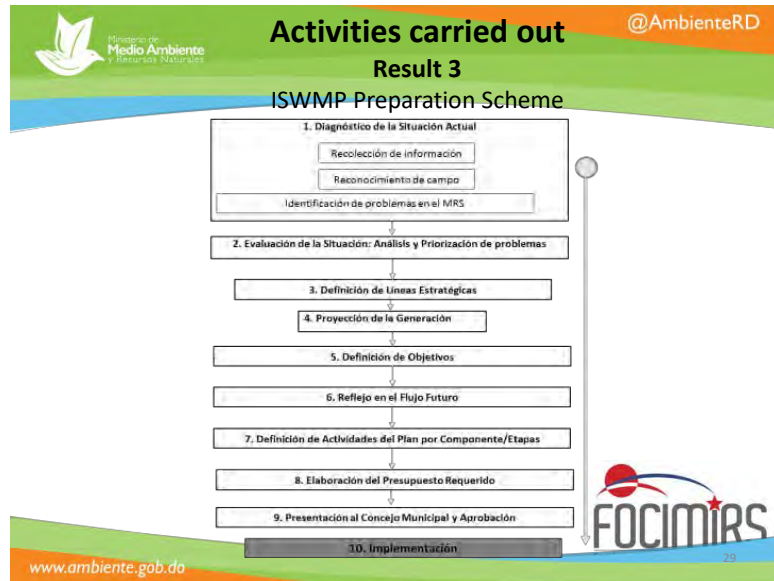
Ministerio de
Medio Ambiente
y Recursos Naturales

Activities carried out

@AmbienteRD

Result 3

ISWMP Preparation Scheme

1. Diagnóstico de la Situación Actual

Recolección de información

Reconocimiento de campo

Identificación de problemas en el MRS

2. Evaluación de la Situación: Análisis y Priorización de problemas

3. Definición de Líneas Estratégicas

4. Proyección de la Generación

5. Definición de Objetivos

6. Reflejo en el Flujo Futuro

7. Definición de Actividades del Plan por Componente/Etapas

8. Elaboración del Presupuesto Requerido

9. Presentación al Concejo Municipal y Aprobación

10. Implementación

FOCIMiRS

www.ambiente.gob.do

29